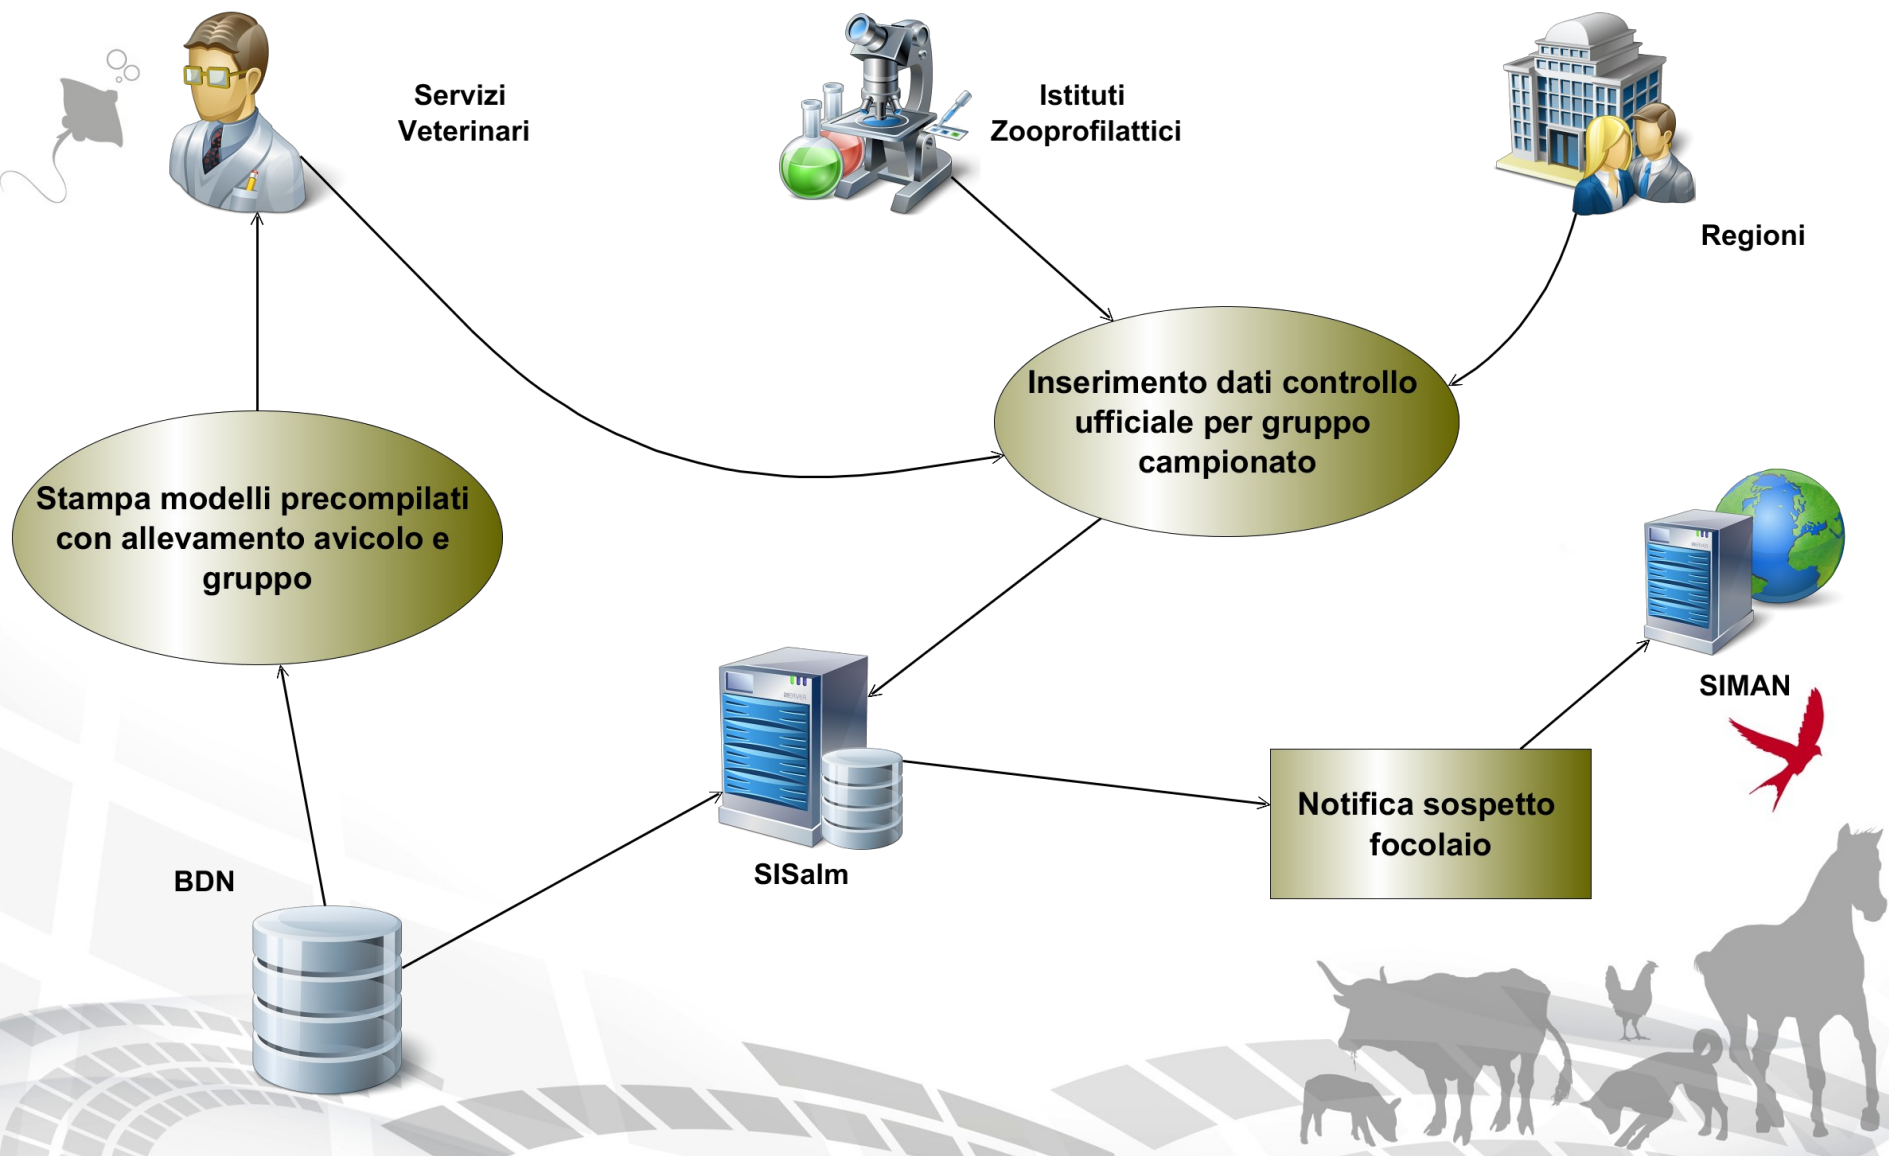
Servizi Veterinari

Istituti Zooprofilattici

Regioni

Inserimento dati controllo ufficiale per gruppo campionato

Stampa modelli precompilati con allevamento avicolo e gruppo

SIMAN

SISalm

Notifica sospetto focolaio

BDN